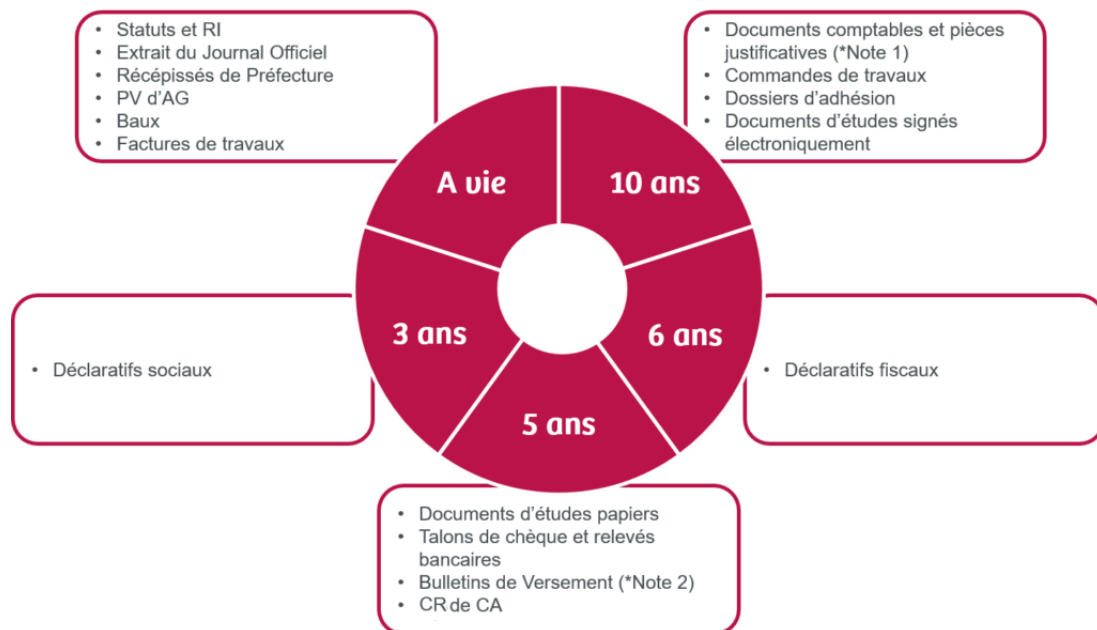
- Statuts et RI
- Extrait du Journal Officiel
- Récépissés de Préfecture
- PV d'AG
- Baux
- Factures de travaux

- Documents comptables et pièces justificatives (*Note 1)
- Commandes de travaux
- Dossiers d'adhésion
- Documents d'études signés électroniquement

A vie

10 ans

3 ans

6 ans

5 ans

- Déclaratifs sociaux

- Déclaratifs fiscaux

- Documents d'études papiers
- Talons de chèque et relevés bancaires
- Bulletins de Versement (*Note 2)
- CR de CA